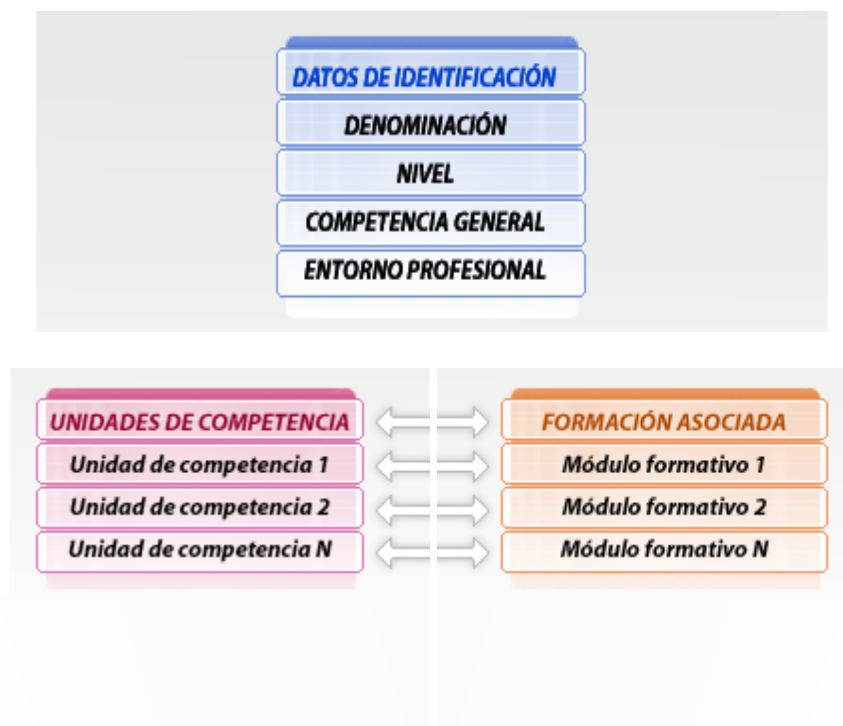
DATOS DE IDENTIFICACIÓN
DENOMINACIÓN
NIVEL
COMPETENCIA GENERAL
ENTORNO PROFESIONAL

UNIDADES DE COMPETENCIA
Unidad de competencia 1
Unidad de competencia 2
Unidad de competencia N

FORMACIÓN ASOCIADA
Módulo formativo 1
Módulo formativo 2
Módulo formativo N